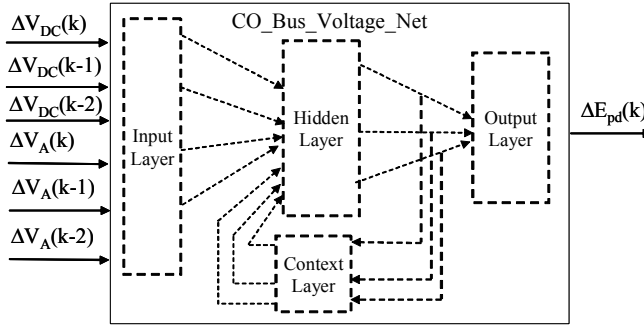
CO_Bus_Voltage_Net

$\Delta V_{DC}(k)$

$\Delta V_{DC}(k-1)$

$\Delta V_{DC}(k-2)$

$\Delta V_{A}(k)$

$\Delta V_{A}(k-1)$

$\Delta V_{A}(k-2)$

Input Layer

Hidden Layer

Output Layer

Context Layer

$\Delta E_{pd}(k)$